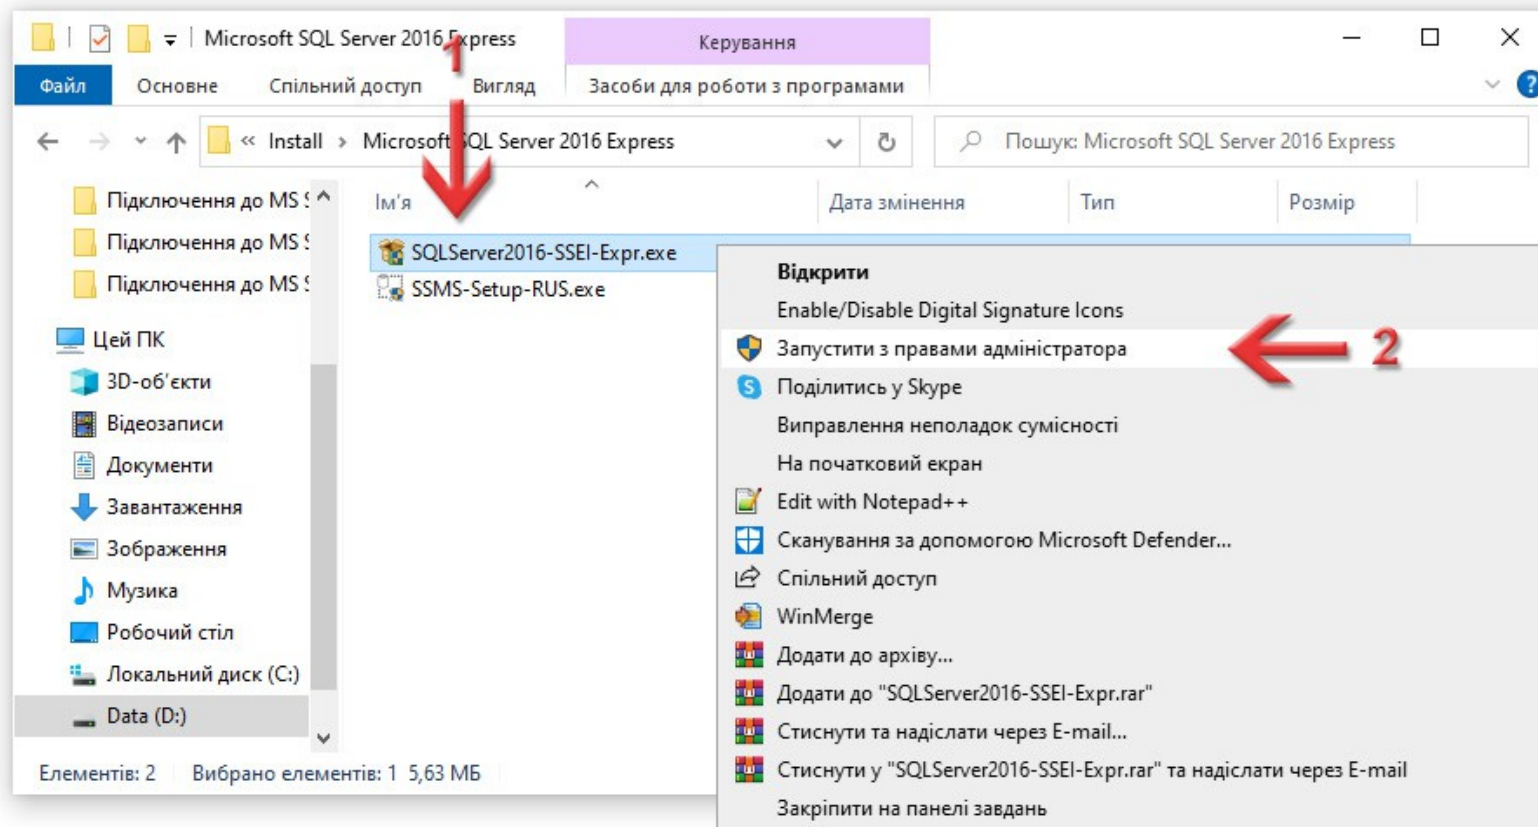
Microsoft SQL Server 2016 Express

Керування

Файл Основне Спільний доступ Вигляд Засоби для роботи з програмами

1

« Install › Microsoft SQL Server 2016 Express

Пошук: Microsoft SQL Server 2016 Express

Підключення до MS S
Підключення до MS S
Підключення до MS S
Цей ПК
3D-об'єкти
Відеозаписи
Документи
Завантаження
Зображення
Музика
Робочий стіл
Локальний диск (C:)
Data (D:)

| Ім'я | Дата змінення | Тип | Розмір |
|---|---|---|---|
| SQLServer2016-SSEI-Expr.exe | | | |
| SSMS-Setup-RUS.exe | | | |

Відкрити
Enable/Disable Digital Signature Icons
Запустити з правами адміністратора
2
Поділитись у Skype
Виправлення неполадок сумісності
На початковий екран
Edit with Notepad++
Сканування за допомогою Microsoft Defender...
Спільний доступ
WinMerge
Додати до архіву...
Додати до "SQLServer2016-SSEI-Expr.rar"
Стиснути та надіслати через E-mail...
Стиснути у "SQLServer2016-SSEI-Expr.rar" та надіслати через E-mail
Закріпити на панелі завдань

Елементів: 2 Вибрано елементів: 1 5,63 МБ